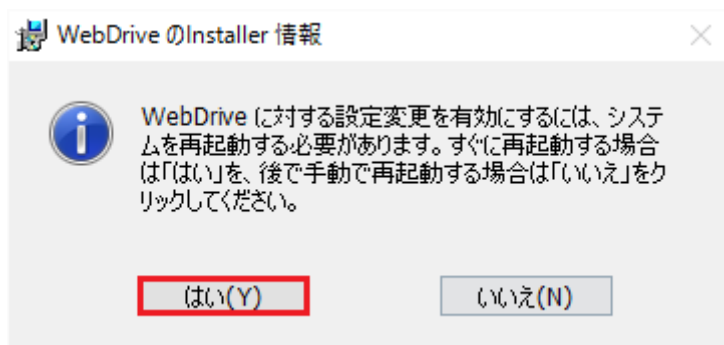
WebDrive のInstaller 情報

WebDrive に対する設定変更を有効にするには、システムを再起動する必要があります。すぐに再起動する場合は「はい」を、後で手動で再起動する場合は「いいえ」をクリックしてください。

はい(Y)

いいえ(N)